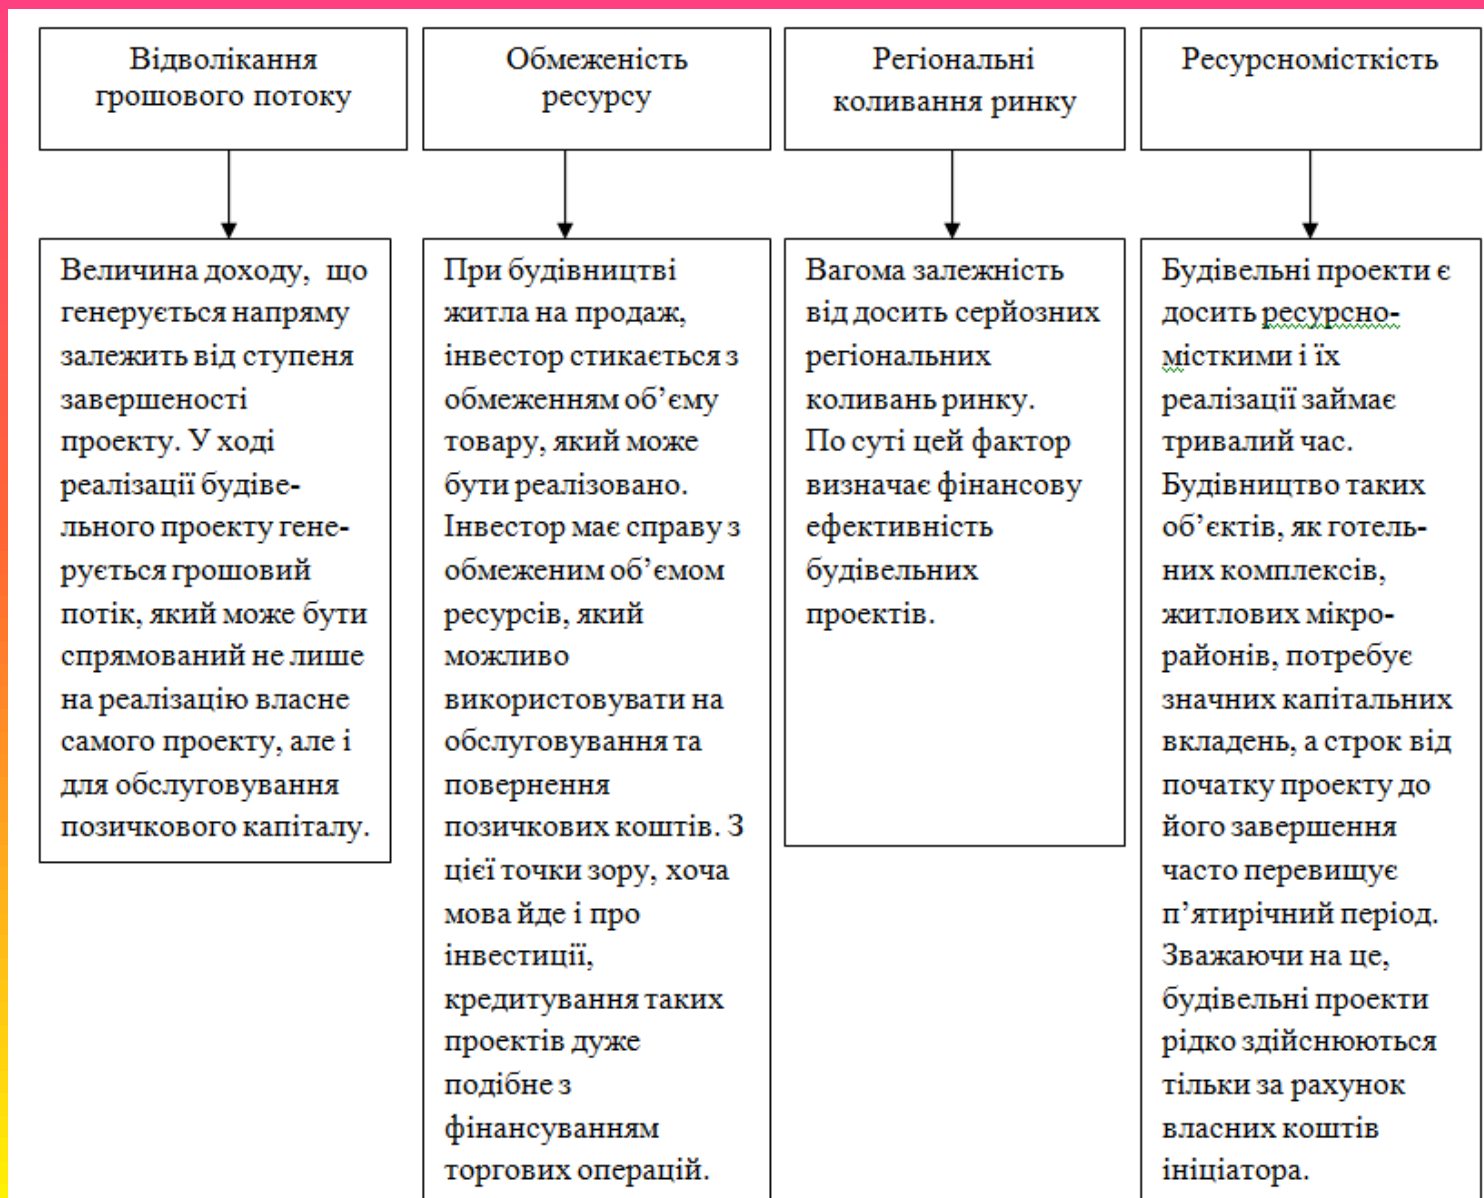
Відволікання грошового потоку

Величина доходу, що генерується напряму залежить від ступеня завершеності проекту. У ході реалізації будівельного проекту генерується грошовий потік, який може бути спрямований не лише на реалізацію власне самого проекту, але і для обслуговування позичкового капіталу.

Обмеженість ресурсу

При будівництві житла на продаж, інвестор стикається з обмеженням об'єму товару, який може бути реалізовано. Інвестор має справу з обмеженим об'ємом ресурсів, який можливо використовувати на обслуговування та повернення позичкових коштів. З цієї точки зору, хоча мова йде і про інвестиції, кредитування таких проектів дуже подібне з фінансуванням торгових операцій.

Регіональні коливання ринку

Вагома залежність від досить серйозних регіональних коливань ринку. По суті цей фактор визначає фінансову ефективність будівельних проектів.

Ресурсномісткість

Будівельні проекти є досить ресурсномісткими і їх реалізації займає тривалий час. Будівництво таких об'єктів, як готельних комплексів, житлових мікрорайонів, потребує значних капітальних вкладень, а строк від початку проекту до його завершення часто перевищує п'ятирічний період. Зважаючи на це, будівельні проекти рідко здійснюються тільки за рахунок власних коштів ініціатора.